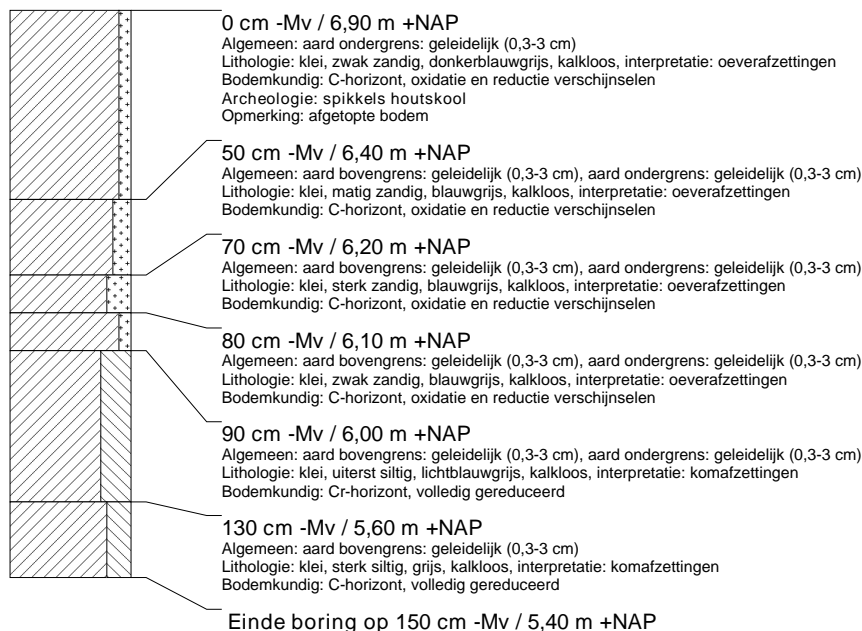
0 cm -Mv / 6,90 m +NAP
Algemeen: aard ondergrens: geleidelijk (0,3-3 cm)
Lithologie: klei, zwak zandig, donkerblauwgrijs, kalkloos, interpretatie: oeverafzettingen
Bodemkundig: C-horizont, oxidatie en reductie verschijnselen
Archeologie: spikkels houtskool
Opmerking: afgetopte bodem

50 cm -Mv / 6,40 m +NAP
Algemeen: aard bovengrens: geleidelijk (0,3-3 cm), aard ondergrens: geleidelijk (0,3-3 cm)
Lithologie: klei, matig zandig, blauwgrijs, kalkloos, interpretatie: oeverafzettingen
Bodemkundig: C-horizont, oxidatie en reductie verschijnselen

70 cm -Mv / 6,20 m +NAP
Algemeen: aard bovengrens: geleidelijk (0,3-3 cm), aard ondergrens: geleidelijk (0,3-3 cm)
Lithologie: klei, sterk zandig, blauwgrijs, kalkloos, interpretatie: oeverafzettingen
Bodemkundig: C-horizont, oxidatie en reductie verschijnselen

80 cm -Mv / 6,10 m +NAP
Algemeen: aard bovengrens: geleidelijk (0,3-3 cm), aard ondergrens: geleidelijk (0,3-3 cm)
Lithologie: klei, zwak zandig, blauwgrijs, kalkloos, interpretatie: oeverafzettingen
Bodemkundig: C-horizont, oxidatie en reductie verschijnselen

90 cm -Mv / 6,00 m +NAP
Algemeen: aard bovengrens: geleidelijk (0,3-3 cm), aard ondergrens: geleidelijk (0,3-3 cm)
Lithologie: klei, uiterst siltig, lichtblauwgrijs, kalkloos, interpretatie: komafzettingen
Bodemkundig: Cr-horizont, volledig gereduceerd

130 cm -Mv / 5,60 m +NAP
Algemeen: aard bovengrens: geleidelijk (0,3-3 cm)
Lithologie: klei, sterk siltig, grijs, kalkloos, interpretatie: komafzettingen
Bodemkundig: C-horizont, volledig gereduceerd

Einde boring op 150 cm -Mv / 5,40 m +NAP